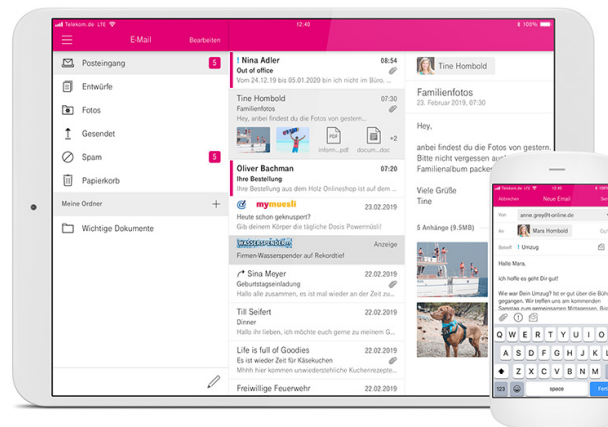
Telekom.de LTE 12:48 100%

E-Mail Bearbeiten

Posteingang 5
Entwürfe
Fotos
Gesendet
Spam 5
Papierkorb

Meine Ordner +
Wichtige Dokumente

! Nina Adler 08:54
Out of office
Vom 24.12.19 bis 05.01.2020 bin ich nicht im Büro. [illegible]

Tine Hombold 07:30
Familienfotos
Informi...pdf docum...doc +2

Oliver Bachman 07:20
Ihre Bestellung
Ihre Bestellung aus dem Holz Onlineshop ist auf dem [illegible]

mymuesli 23.02.2019
Heute schon geknuspert?
Gib deinem Körper die tägliche Dosis Powermüsli!

WASSERSPENDER Anzeige
Firmen-Wasserspender auf Rekordtief!

Sina Meyer 22.02.2019
Geburtstagseinladung
Hallo alle zusammen, es ist mal wieder an der Zeit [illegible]

Till Seifert 22.02.2019
Dinner
Hallo meine Lieben, ich möchte euch gerne zu meinem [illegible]

Life is full of Goodies 22.02.2019
Es ist wieder Zeit für Käsekuchen
Heute haben wir neue unwiderstehliche Kuchenrezepte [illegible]

Freiwillige Feuerwehr 22.02.2019

Tine Hombold

Familienfotos
23. Februar 2019, 07:30

Hey,

anbei findest du die Fotos von gestern.
Bitte nicht vergessen au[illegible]
Familienalbum packe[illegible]

Viele Grüße
Tine

5 Anhänge (9.5MB)

Telekom.de LTE
Abbrechen Neue Email Se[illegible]
Von anne.grey@t-online.de
An Mara Hombold
Betreff Umzug
Hallo Mara,
ich hoffe es geht Dir gut!
Wie war Dein Umzug? Ist er gut über die Bühn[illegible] gegangen. Wir treffen uns am kommenden Samstag zum gemeinsamen Mittagessen. Bis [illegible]
Q W E R T Z U I O
A S D F G H J K
Y X C V B N M
123 space